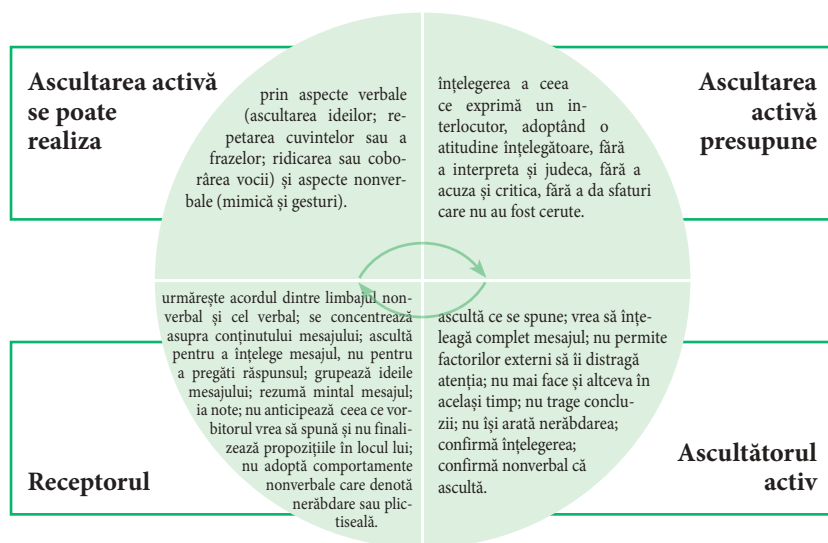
Ascultarea activă se poate realiza

prin aspecte verbale (ascultarea ideilor; repetarea cuvintelor sau a frazelor; ridicarea sau coborârea vocii) și aspecte nonverbale (mimică și gesturi).

Ascultarea activă presupune

înțelegerea a ceea ce exprimă un interlocutor, adoptând o atitudine înțelegătoare, fără a interpreta și judeca, fără a acuza și critica, fără a da sfaturi care nu au fost cerute.

Receptorul

urmărește acordul dintre limbajul nonverbal și cel verbal; se concentrează asupra conținutului mesajului; ascultă pentru a înțelege mesajul, nu pentru a pregăti răspunsul; grupează ideile mesajului; rezumă mintal mesajul; ia note; nu anticipează ceea ce vorbitorul vrea să spună și nu finalizează propozițiile în locul lui; nu adoptă comportamente nonverbale care denotă nerăbdare sau plictiseală.

Ascultătorul activ

ascultă ce se spune; vrea să înțeleagă complet mesajul; nu permite factorilor externi să îi distragă atenția; nu mai face și altceva în același timp; nu trage concluzii; nu își arată nerăbdarea; confirmă înțelegerea; confirmă nonverbal că ascultă.